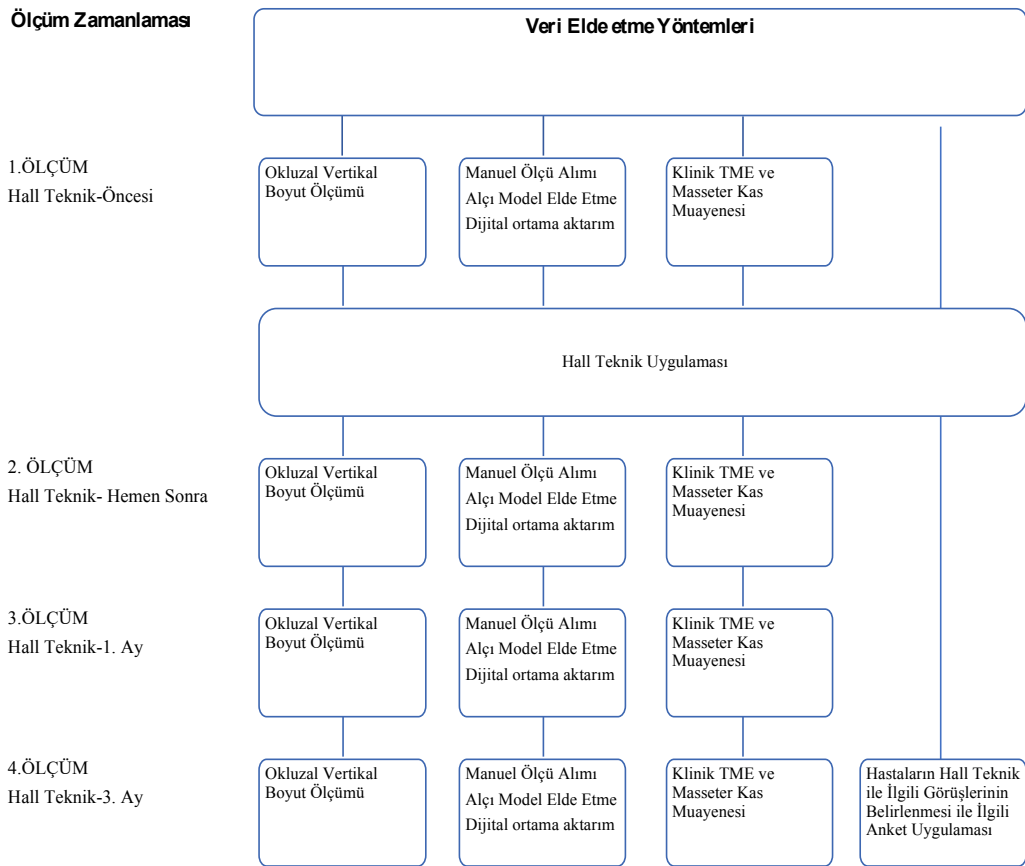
Ölçüm Zamanlaması

Veri Elde etme Yöntemleri

1.ÖLÇÜM
Hall Teknik-Öncesi

Okluzal Vertikal Boyut Ölçümü

Manuel Ölçü Alımı
Alçı Model Elde Etme
Dijital ortama aktarım

Klinik TME ve Masseter Kas Muayenesi

Hall Teknik Uygulaması

2. ÖLÇÜM
Hall Teknik- Hemen Sonra

Okluzal Vertikal Boyut Ölçümü

Manuel Ölçü Alımı
Alçı Model Elde Etme
Dijital ortama aktarım

Klinik TME ve Masseter Kas Muayenesi

3.ÖLÇÜM
Hall Teknik-1. Ay

Okluzal Vertikal Boyut Ölçümü

Manuel Ölçü Alımı
Alçı Model Elde Etme
Dijital ortama aktarım

Klinik TME ve Masseter Kas Muayenesi

4.ÖLÇÜM
Hall Teknik-3. Ay

Okluzal Vertikal Boyut Ölçümü

Manuel Ölçü Alımı
Alçı Model Elde Etme
Dijital ortama aktarım

Klinik TME ve Masseter Kas Muayenesi

Hastaların Hall Teknik ile İlgili Görüşlerinin Belirlenmesi ile İlgili Anket Uygulaması